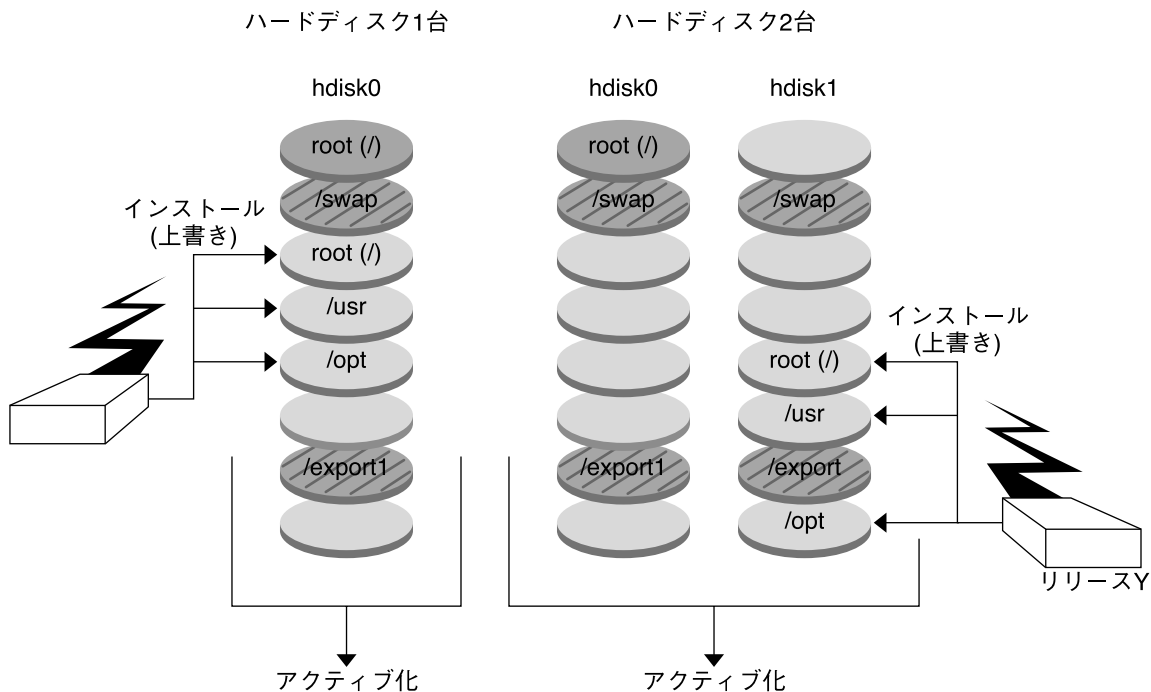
ハードディスク1台

ハードディスク2台

hdisk0

root (/)
/swap
インストール
(上書き)
root (/)
/usr
/opt
/export1

アクティブ化

hdisk0

root (/)
/swap
/export1

hdisk1

/swap
インストール
(上書き)
root (/)
/usr
/export
/opt

リリースY

アクティブ化